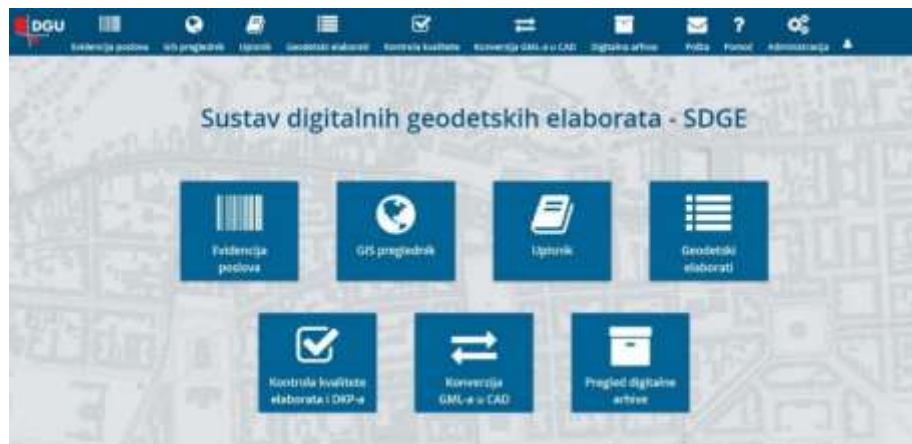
DGU Evidencija poslova GIS preglednik Upisnik Geodetski elaborati Kontrola kvalitete Konverzija GML-a u CAD Digitalna arhiva Pošta Pomoć Administracija

Sustav digitalnih geodetskih elaborata - SDGE

Evidencija poslova

GIS preglednik

Upisnik

Geodetski elaborati

Kontrola kvalitete elaborata i DKP-a

Konverzija GML-a u CAD

Pregled digitalne arhive